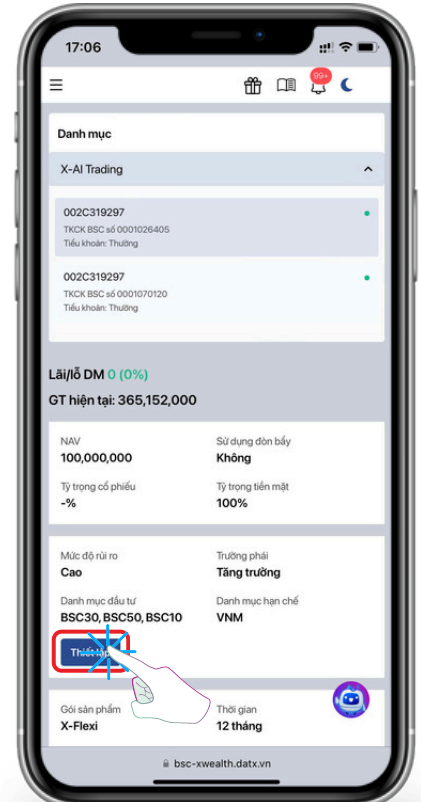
17:06

99+

Danh mục

X-AI Trading

002C319297
TKCK BSC số 0001026405
Tiểu khoản: Thường

002C319297
TKCK BSC số 0001070120
Tiểu khoản: Thường

Lãi/lỗ DM 0 (0%)

GT hiện tại: 365,152,000

NAV
100,000,000

Sử dụng đòn bẩy
Không

Tỷ trọng cổ phiếu
-%

Tỷ trọng tiền mặt
100%

Mức độ rủi ro
Cao

Trường phái
Tăng trưởng

Danh mục đầu tư
BSC30, BSC50, BSC10

Danh mục hạn chế
VNM

Thiết lập

Gói sản phẩm
X-Flexi

Thời gian
12 tháng

bsc-xwealth.datx.vn